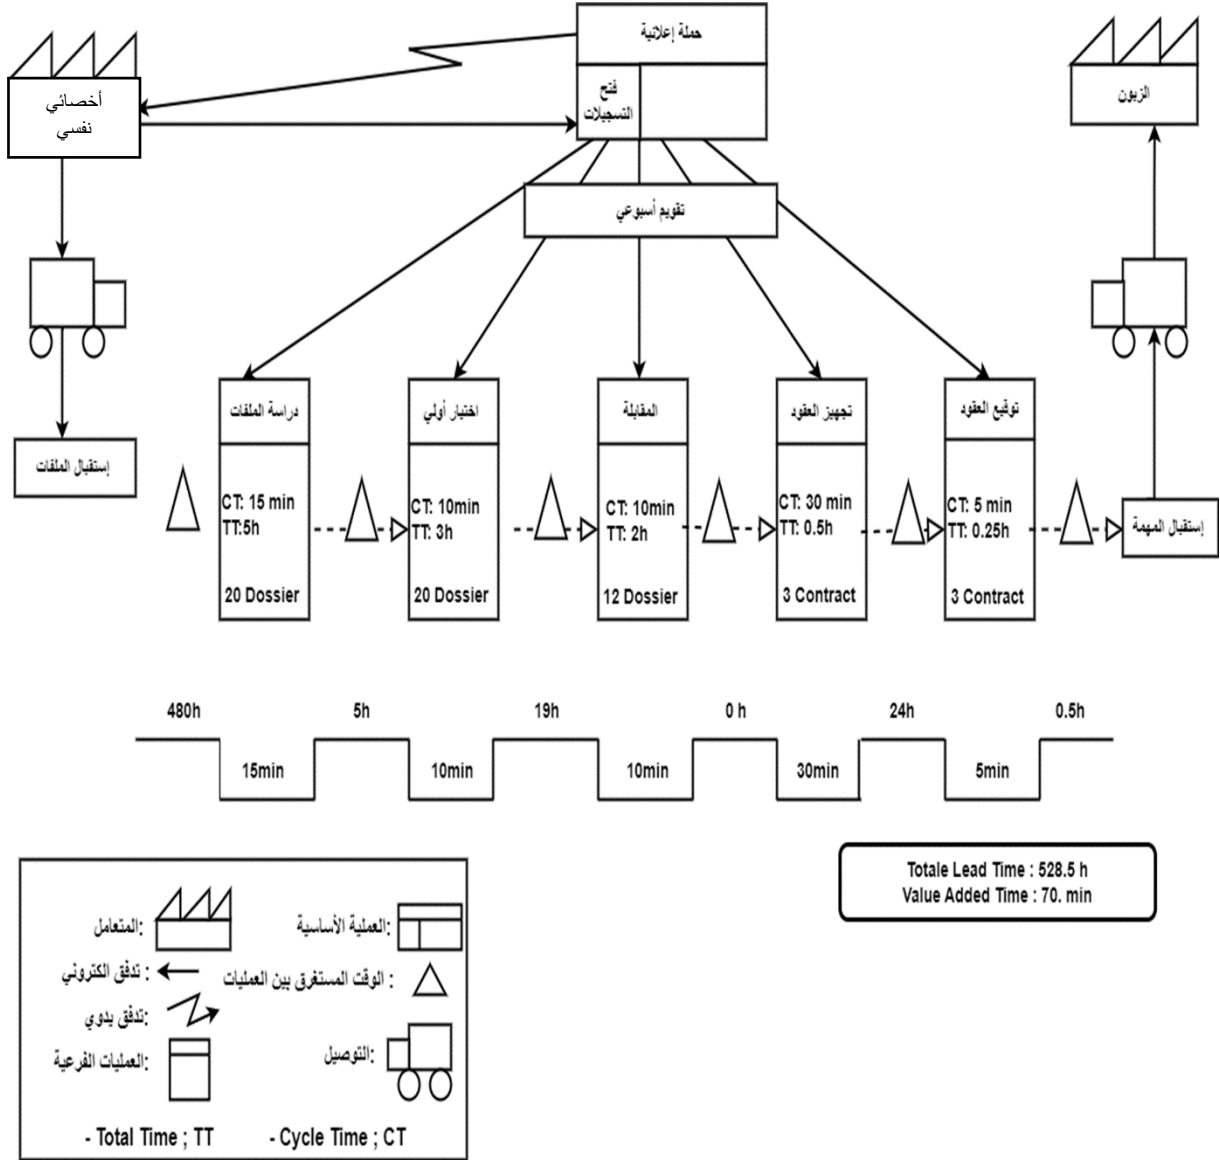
حملة إعلانية

فتح التسجيلات

أخصائي نفسي

الزبون

تقويم أسبوعي

إستقبال الملفات

دراسة الملفات

CT: 15 min
TT:5h

20 Dossier

اختيار أولي

CT: 10min
TT: 3h

20 Dossier

المقابلة

CT: 10min
TT: 2h

12 Dossier

تجهيز العقود

CT: 30 min
TT: 0.5h

3 Contract

توقيع العقود

CT: 5 min
TT: 0.25h

3 Contract

إستقبال المهمة

480h 5h 19h 0 h 24h 0.5h

15min 10min 10min 30min 5min

Totale Lead Time : 528.5 h
Value Added Time : 70. min

:المتعامل

:العملية الأساسية

: تدفق الكتروني

: الوقت المستغرق بين العمليات

:تدفق يدوي

:العمليات الفرعية

:التوصيل

- Total Time ; TT

- Cycle Time ; CT